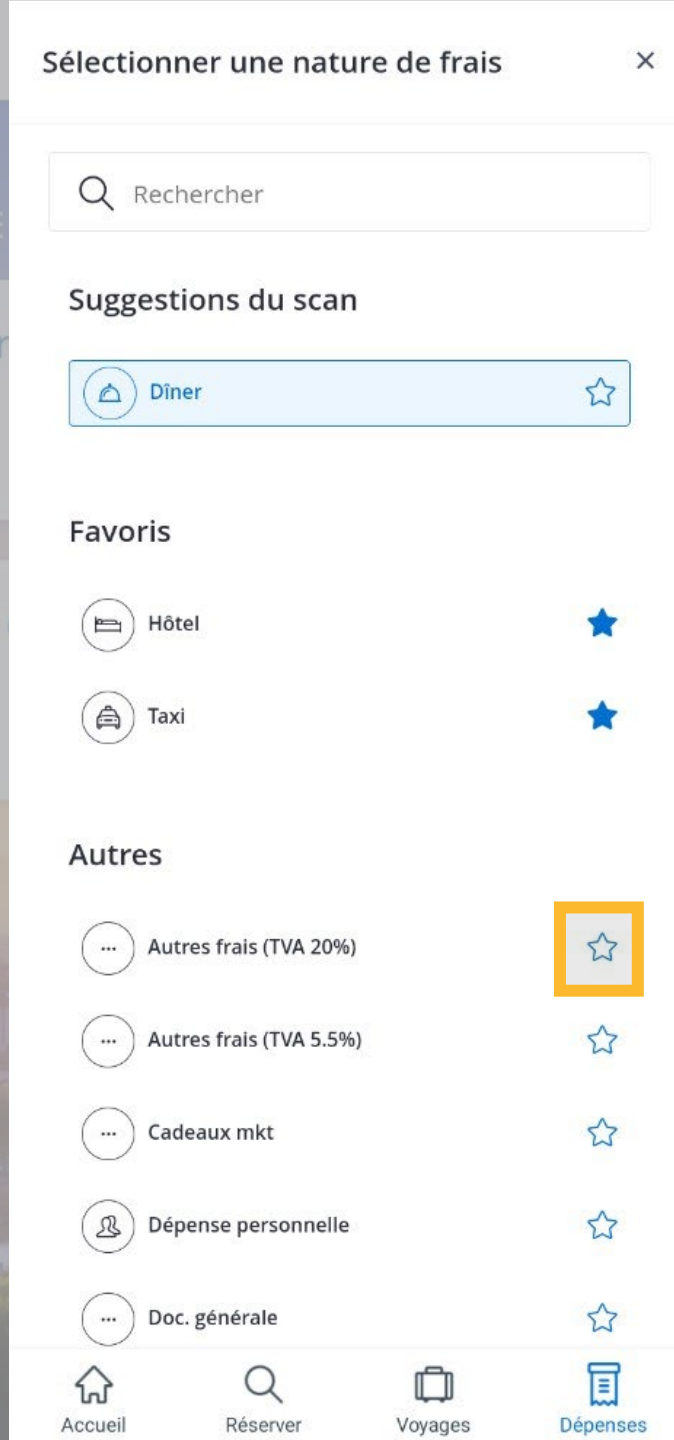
Sélectionner une nature de frais ×

Rechercher

Suggestions du scan

Dîner

Favoris

Hôtel

Taxi

Autres

Autres frais (TVA 20%)

Autres frais (TVA 5.5%)

Cadeaux mkt

Dépense personnelle

Doc. générale

Accueil Réserver Voyages Dépenses